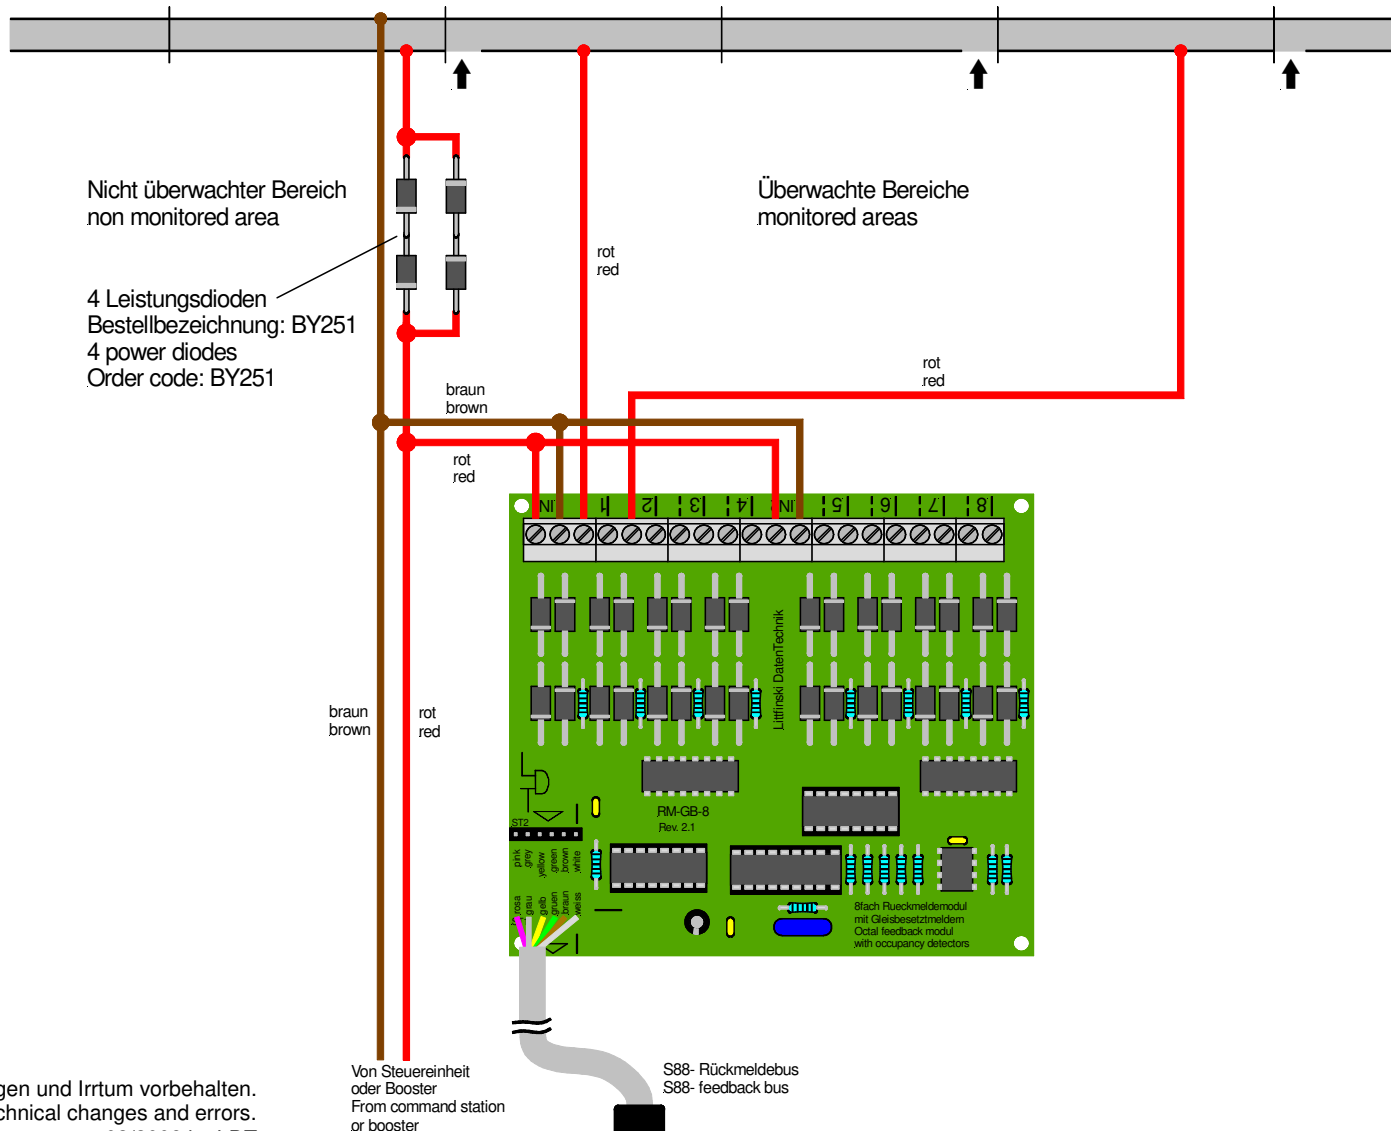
Nicht überwachter Bereich
non monitored area

4 Leistungsdioden
Bestellbezeichnung: BY251
4 power diodes
Order code: BY251

Überwachte Bereiche
monitored areas

rot
red

rot
red

braun
brown

rot
red

IN | 1 | 2 | 3 | 4 | IN | 5 | 6 | 7 | 8

Littfinski DatenTechnik

ST2

pink grey yellow green brown white

rosa grau gelb gruen braun weiss

RM-GB-8
Rev. 2.1

8fach Rueckmeldemodul
mit Gleisbesetztmeldern
Octal feedback modul
with occupancy detectors

braun
brown

rot
red

Von Steuereinheit
oder Booster
From command station
or booster

S88- Rückmeldebus
S88- feedback bus

gen und Irrtum vorbehalten.
chnical changes and errors.
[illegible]